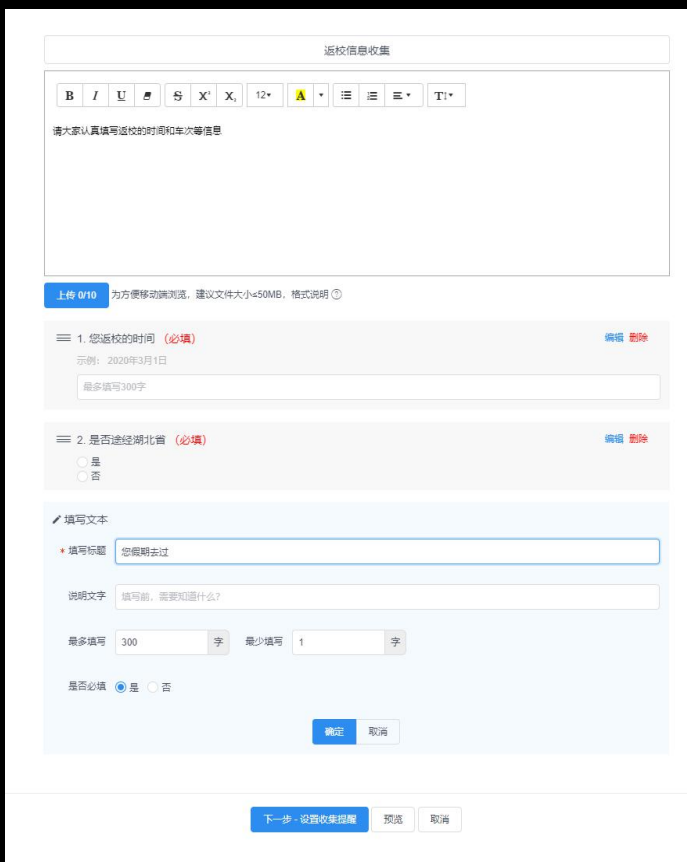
返校信息收集

B I U S X² X₂ 12▾ A ▾ T↕▾

请大家认真填写返校的时间和车次等信息

上传 0/10 为方便移动端浏览，建议文件大小≤50MB，格式说明 ⓘ

1. 您返校的时间 （必填） 编辑 删除
示例：2020年3月1日
最多填写300字

2. 是否途经湖北省 （必填） 编辑 删除
是
否

填写文本
* 填写标题 您假期去过
说明文字 填写前，需要知道什么？
最多填写 300 字 最少填写 1 字
是否必填 是 否
确定 取消

下一步 · 设置收集提醒 预览 取消